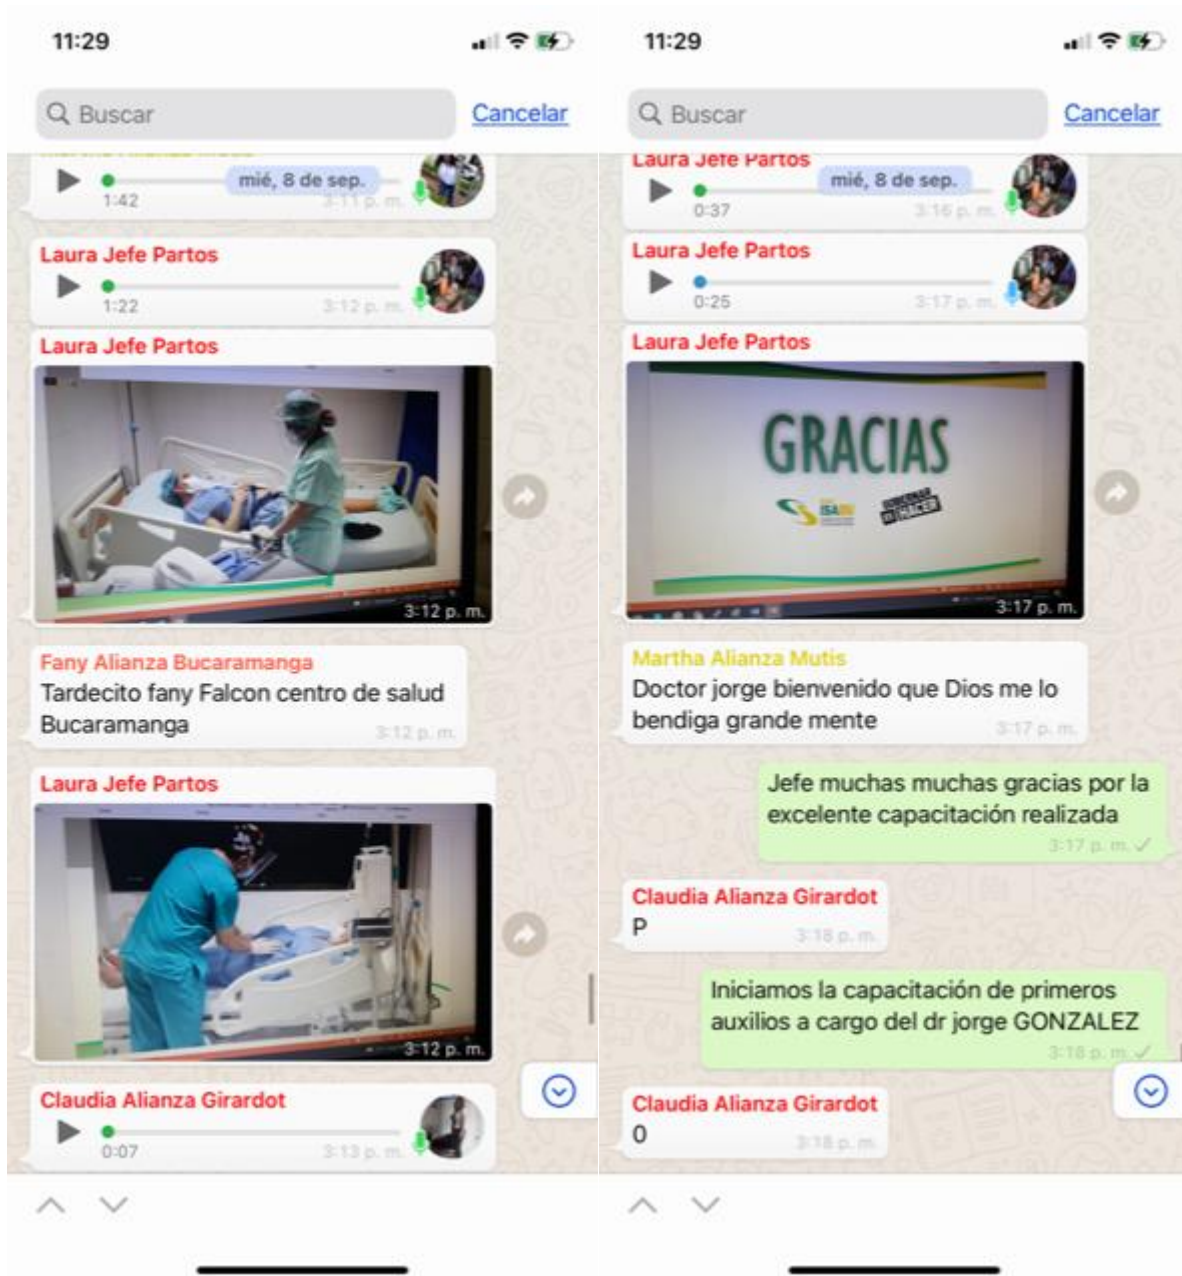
11:29

Buscar
Cancelar

mié, 8 de sep.
1:42
3:11 p. m.

Laura Jefe Partos
1:22
3:12 p. m.

Laura Jefe Partos
3:12 p. m.

Fany Alianza Bucaramanga
Tardecito fany Falcon centro de salud Bucaramanga
3:12 p. m.

Laura Jefe Partos
3:12 p. m.

Claudia Alianza Girardot
0:07
3:13 p. m.

11:29

Buscar
Cancelar

Laura Jefe Partos
mié, 8 de sep.
0:37
3:16 p. m.

Laura Jefe Partos
0:25
3:17 p. m.

Laura Jefe Partos
GRACIAS
ISABU
GOBERNAR ES HACER
3:17 p. m.

Martha Alianza Mutis
Doctor jorge bienvenido que Dios me lo bendiga grande mente
3:17 p. m.

Jefe muchas muchas gracias por la excelente capacitación realizada
3:17 p. m.

Claudia Alianza Girardot
P
3:18 p. m.

Iniciamos la capacitación de primeros auxilios a cargo del dr jorge GONZALEZ
3:18 p. m.

Claudia Alianza Girardot
0
3:18 p. m.